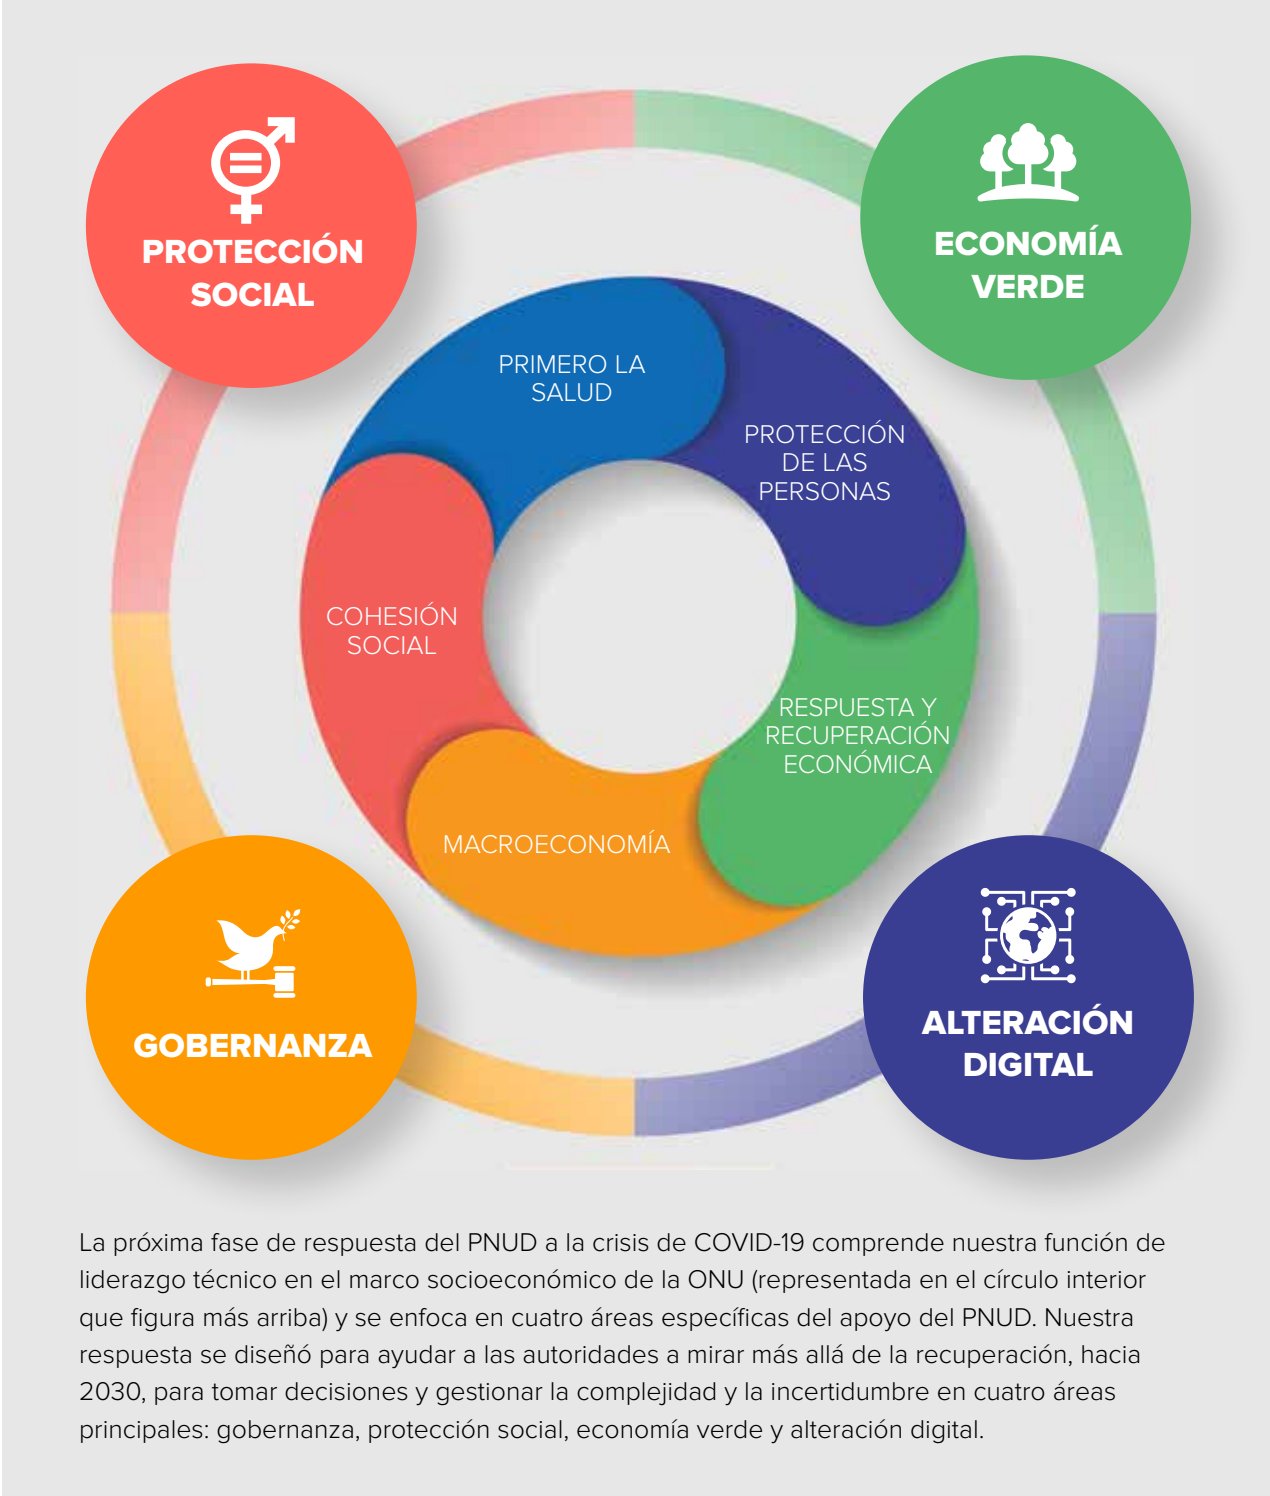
PROTECCIÓN SOCIAL

ECONOMÍA VERDE

PRIMERO LA SALUD

PROTECCIÓN DE LAS PERSONAS

COHESIÓN SOCIAL

RESPUESTA Y RECUPERACIÓN ECONÓMICA

MACROECONOMÍA

GOBERNANZA

ALTERACIÓN DIGITAL

La próxima fase de respuesta del PNUD a la crisis de COVID-19 comprende nuestra función de liderazgo técnico en el marco socioeconómico de la ONU (representada en el círculo interior que figura más arriba) y se enfoca en cuatro áreas específicas del apoyo del PNUD. Nuestra respuesta se diseñó para ayudar a las autoridades a mirar más allá de la recuperación, hacia 2030, para tomar decisiones y gestionar la complejidad y la incertidumbre en cuatro áreas principales: gobernanza, protección social, economía verde y alteración digital.